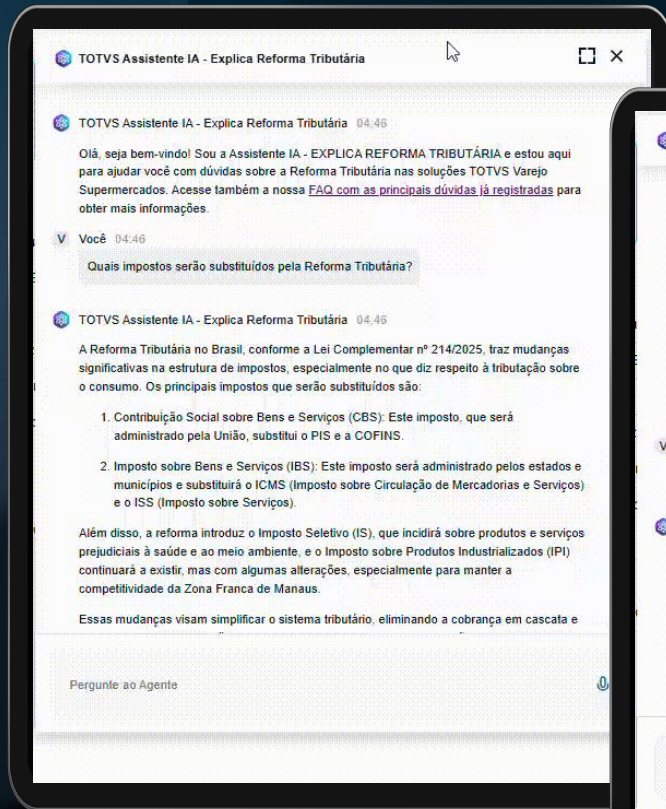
TOTVS Assistente IA - Explica Reforma Tributária

TOTVS Assistente IA - Explica Reforma Tributária 04:46

Olá, seja bem-vindo! Sou a Assistente IA - EXPLICA REFORMA TRIBUTÁRIA e estou aqui para ajudar você com dúvidas sobre a Reforma Tributária nas soluções TOTVS Varejo Supermercados. Acesse também a nossa FAQ com as principais dúvidas já registradas para obter mais informações.

V Você 04:46

Quais impostos serão substituídos pela Reforma Tributária?

TOTVS Assistente IA - Explica Reforma Tributária 04:46

A Reforma Tributária no Brasil, conforme a Lei Complementar nº 214/2025, traz mudanças significativas na estrutura de impostos, especialmente no que diz respeito à tributação sobre o consumo. Os principais impostos que serão substituídos são:

1. Contribuição Social sobre Bens e Serviços (CBS): Este imposto, que será administrado pela União, substitui o PIS e a COFINS.

2. Imposto sobre Bens e Serviços (IBS): Este imposto será administrado pelos estados e municípios e substituirá o ICMS (Imposto sobre Circulação de Mercadorias e Serviços) e o ISS (Imposto sobre Serviços).

Além disso, a reforma introduz o Imposto Seletivo (IS), que incidirá sobre produtos e serviços prejudiciais à saúde e ao meio ambiente, e o Imposto sobre Produtos Industrializados (IPI) continuará a existir, mas com algumas alterações, especialmente para manter a competitividade da Zona Franca de Manaus.

Essas mudanças visam simplificar o sistema tributário, eliminando a cobrança em cascata e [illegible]

Pergunte ao Agente

V